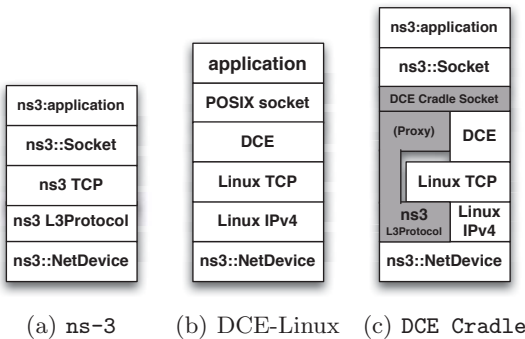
ns3:application
ns3::Socket
ns3 TCP
ns3 L3Protocol
ns3::NetDevice

application
POSIX socket
DCE
Linux TCP
Linux IPv4
ns3::NetDevice

ns3:application
ns3::Socket
DCE Cradle Socket
(Proxy)
DCE
Linux TCP
ns3
L3Protocol
Linux IPv4
ns3::NetDevice

(a) ns-3 (b) DCE-Linux (c) DCE Cradle